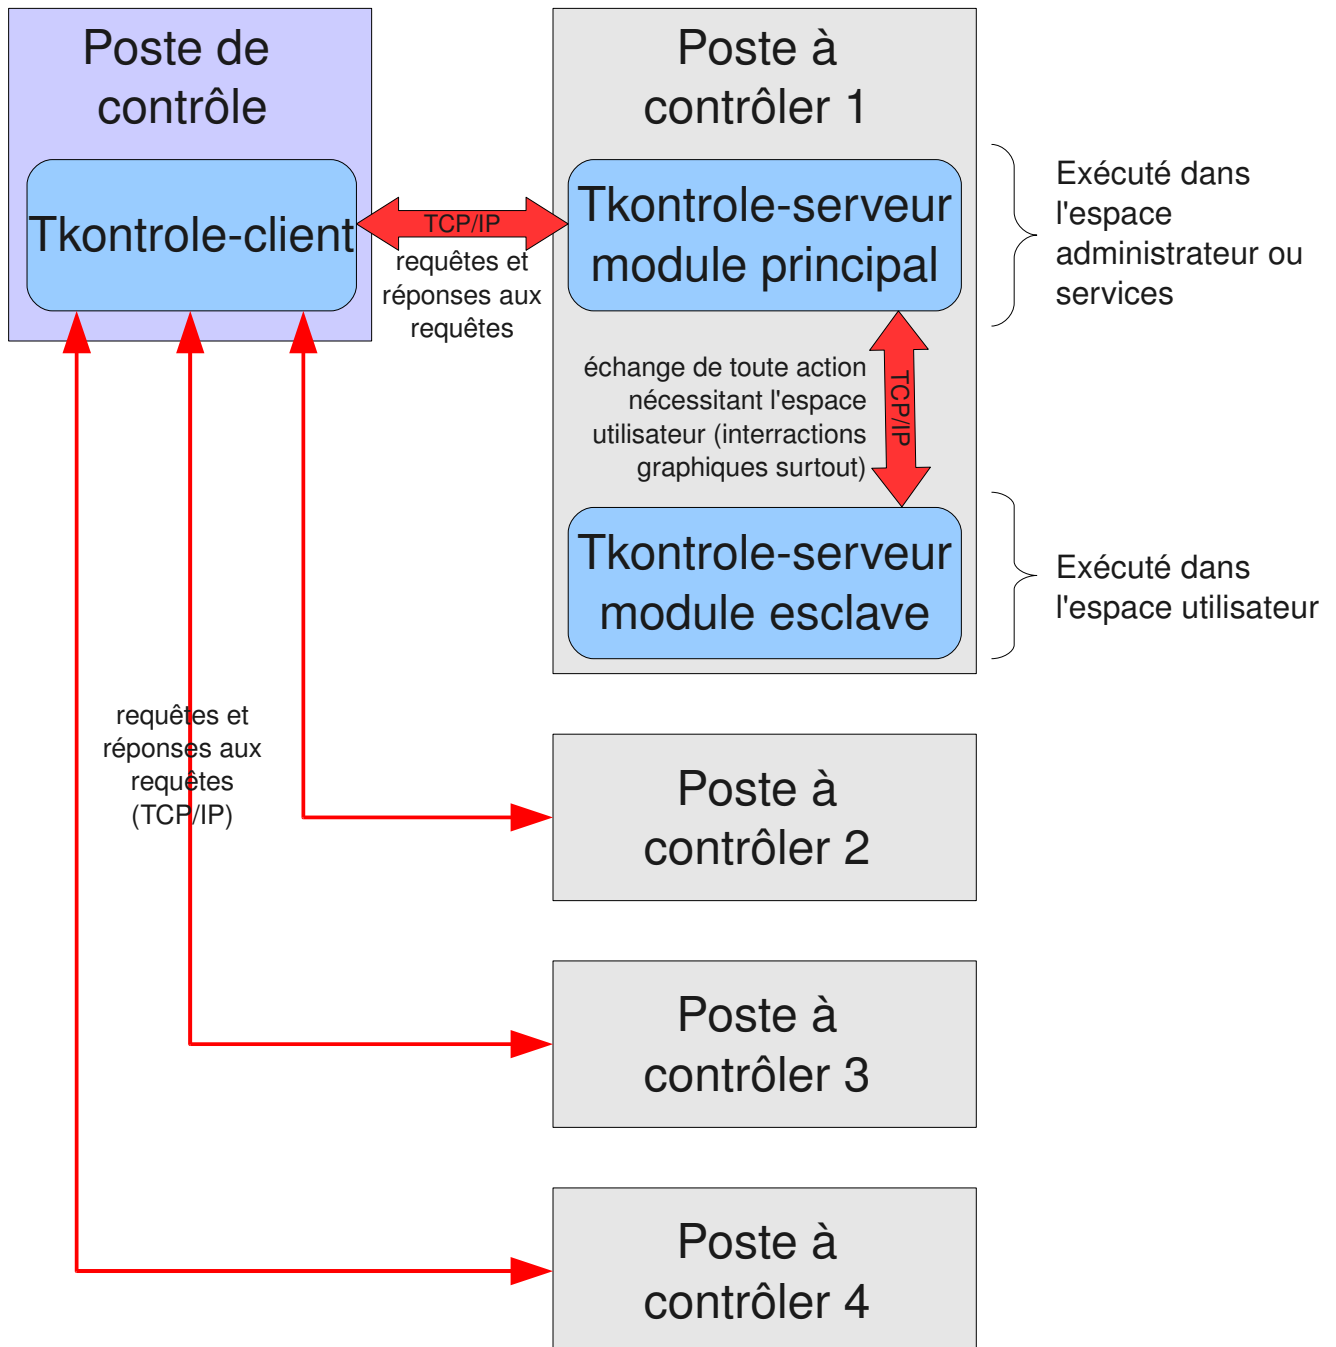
Poste de contrôle

Tkontrole-client

TCP/IP

requêtes et réponses aux requêtes

Poste à contrôler 1

Tkontrole-serveur module principal

Exécuté dans l'espace administrateur ou services

échange de toute action nécessitant l'espace utilisateur (interractions graphiques surtout)

TCP/IP

Tkontrole-serveur module esclave

Exécuté dans l'espace utilisateur

requêtes et réponses aux requêtes (TCP/IP)

Poste à contrôler 2

Poste à contrôler 3

Poste à contrôler 4